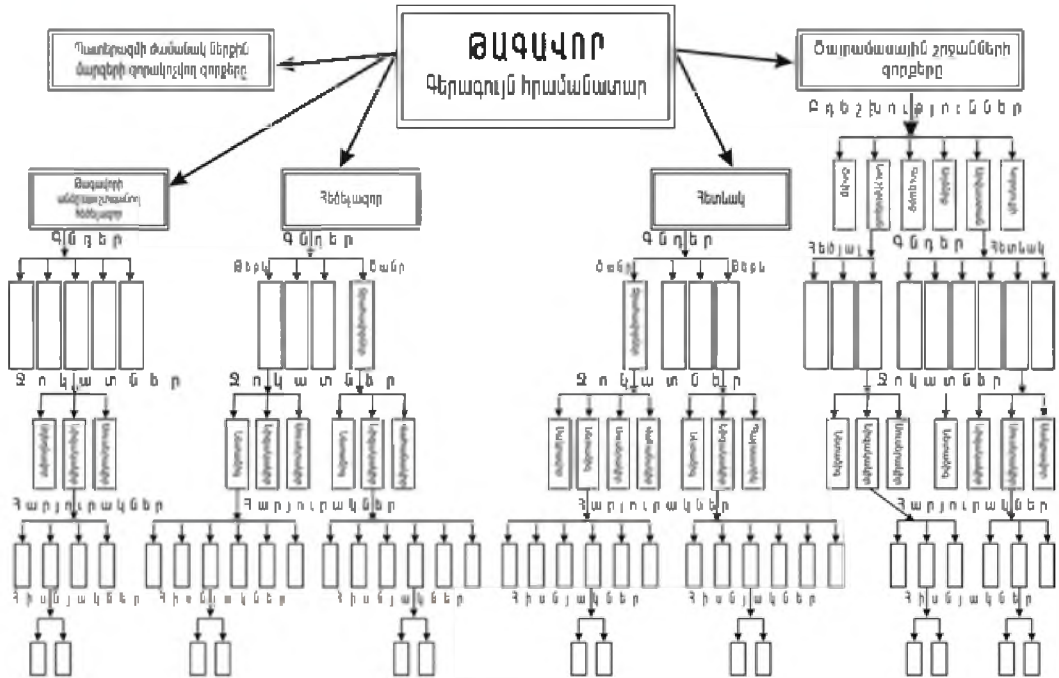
ԹԱԳԱՎՈՐ
Գերագույն հրամանատար

Պատերազմի ժամանակ ներքին մարզերի զորակոչված զորքերը

Ծառայողական շոգաններին զորքերը

Բրիգադներ

Թագավորի անձնական պահակազոր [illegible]

Հեծելազոր

Հետևակ

Գնդեր

Գնդեր

Գնդեր

Գնդեր

Հեծյալ

Հետևակ

Թեթև

Ծանր

Ծանր

Թեթև

Զոկատներ

Զոկատներ

Զոկատներ

Զոկատներ

Հարյուրակներ

Հարյուրակներ

Հարյուրակներ

Հարյուրակներ

Հիսնյակներ

Հիսնյակներ

Հիսնյակներ

Հիսնյակներ

Հիսնյակներ

Հիսնյակներ